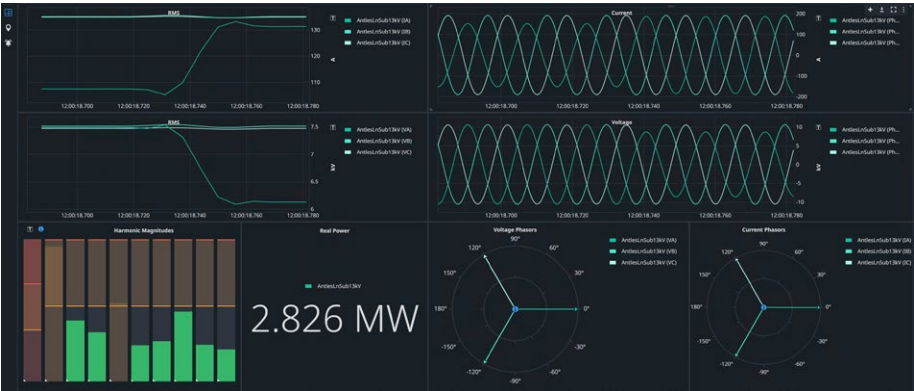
RMS

130
120
110
A

12:00:18.700 12:00:18.720 12:00:18.740 12:00:18.760 12:00:18.780

T
AntlesLnSub13kV (IA)
AntlesLnSub13kV (IB)
AntlesLnSub13kV (IC)

Current

200
100
0
-100
-200
A

12:00:18.700 12:00:18.720 12:00:18.740 12:00:18.760 12:00:18.780

T
AntlesLnSub13kV (Ph...
AntlesLnSub13kV (Ph...
AntlesLnSub13kV (Ph...

RMS

7.5
7
6.5
6
kV

12:00:18.700 12:00:18.720 12:00:18.740 12:00:18.760 12:00:18.780

T
AntlesLnSub13kV (VA)
AntlesLnSub13kV (VB)
AntlesLnSub13kV (VC)

Voltage

10
5
0
-5
-10
kV

12:00:18.700 12:00:18.720 12:00:18.740 12:00:18.760 12:00:18.780

T
AntlesLnSub13kV (Ph...
AntlesLnSub13kV (Ph...
AntlesLnSub13kV (Ph...

T
Harmonic Magnitudes

Real Power

AntlesLnSub13kV

2.826 MW

Voltage Phasors

90°
120°
60°
150°
30°
180°
0°
-150°
-30°
-120°
-60°
-90°

AntlesLnSub13kV (VA)
AntlesLnSub13kV (VB)
AntlesLnSub13kV (VC)

Current Phasors

90°
120°
60°
150°
30°
180°
0°
-150°
-30°
-120°
-60°
-90°

AntlesLnSub13kV (IA)
AntlesLnSub13kV (IB)
AntlesLnSub13kV (IC)